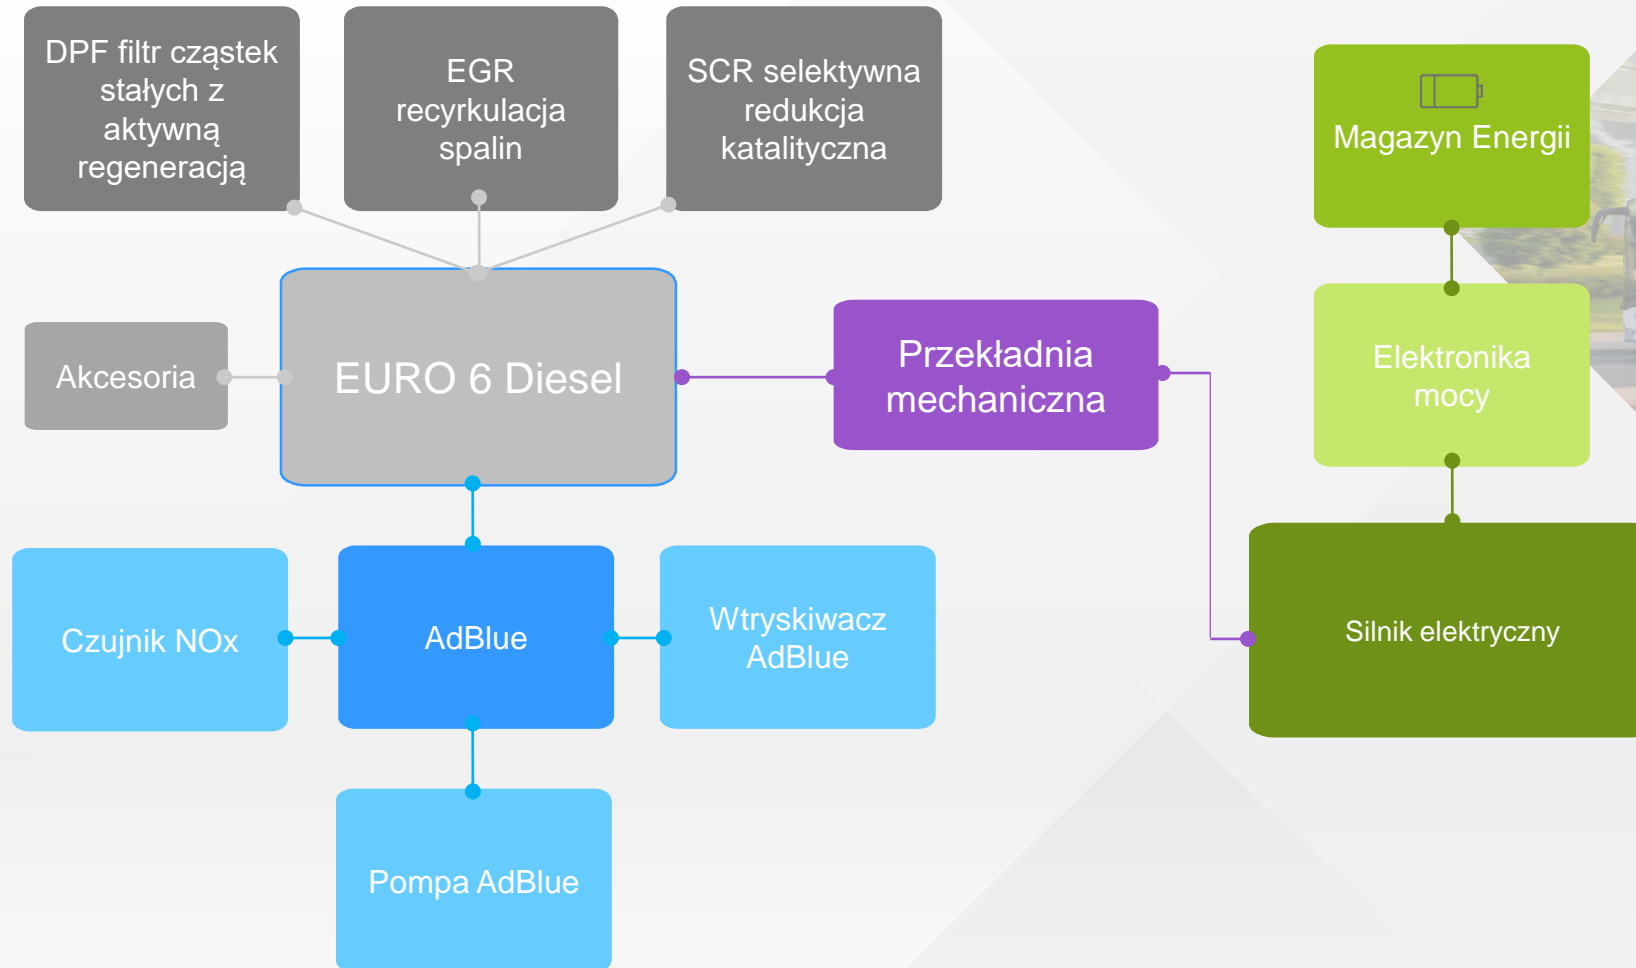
DPF filtr cząstek stałych z aktywną regeneracją

EGR recyrkulacja spalin

SCR selektywna redukcja katalityczna

Magazyn Energii

Akcesoria

EURO 6 Diesel

Przekładnia mechaniczna

Elektronika mocy

Czujnik NOx

AdBlue

Wtryskiwacz AdBlue

Silnik elektryczny

Pompa AdBlue